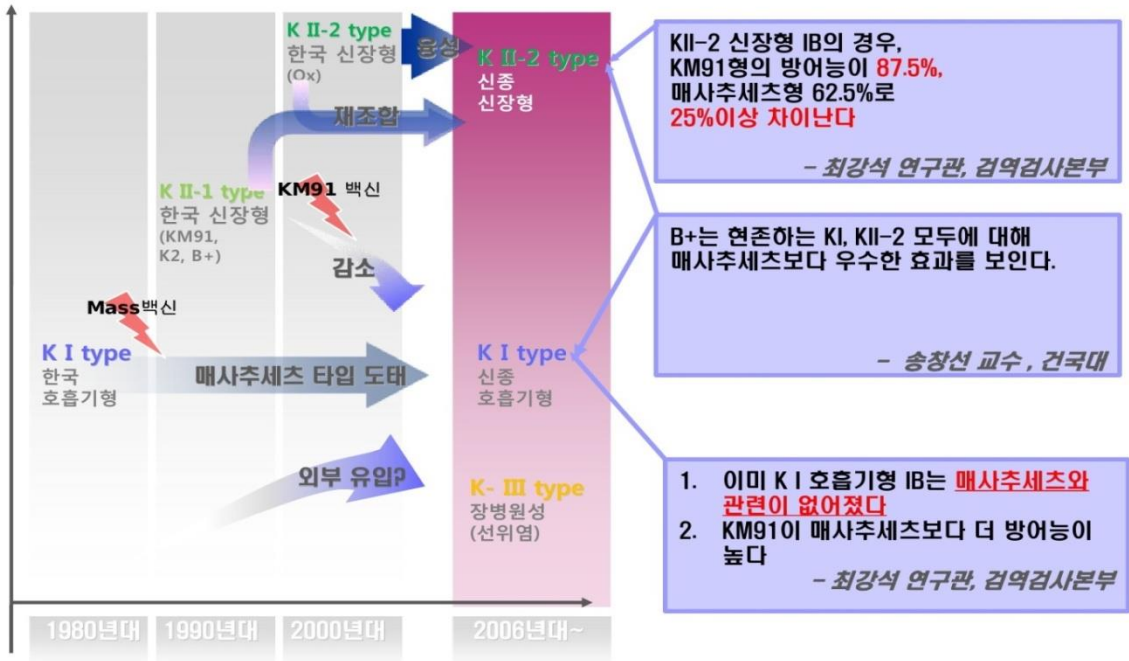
K II-2 type
한국 신장형
(Ox)

융성

K II-2 type
신종
신장형

재조합

K II-1 type
한국 신장형
(KM91,
K2, B+)

KM91 백신

감소

Mass백신

K I type
한국
호흡기형

매사추세츠 타입 도태

K I type
신종
호흡기형

외부 유입?

K- III type
장병원성
(선위염)

1980년대 1990년대 2000년대 2006년대~

KII-2 신장형 IB의 경우, KM91형의 방어능이 87.5%, 매사추세츠형 62.5%로 25%이상 차이난다

– 최강석 연구관, 검역검사본부

B+는 현존하는 KI, KII-2 모두에 대해 매사추세츠보다 우수한 효과를 보인다.

– 송창선 교수 , 건국대

1. 이미 K I 호흡기형 IB는 매사추세츠와 관련이 없어졌다
2. KM91이 매사추세츠보다 더 방어능이 높다

– 최강석 연구관, 검역검사본부